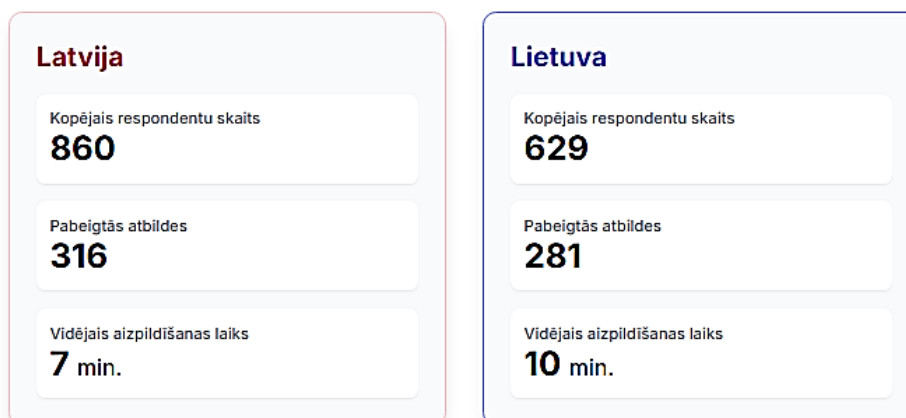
Latvija

Kopējais respondentu skaits
860

Pabeigtās atbildes
316

Vidējais aizpildīšanas laiks
7 min.

Lietuva

Kopējais respondentu skaits
629

Pabeigtās atbildes
281

Vidējais aizpildīšanas laiks
10 min.